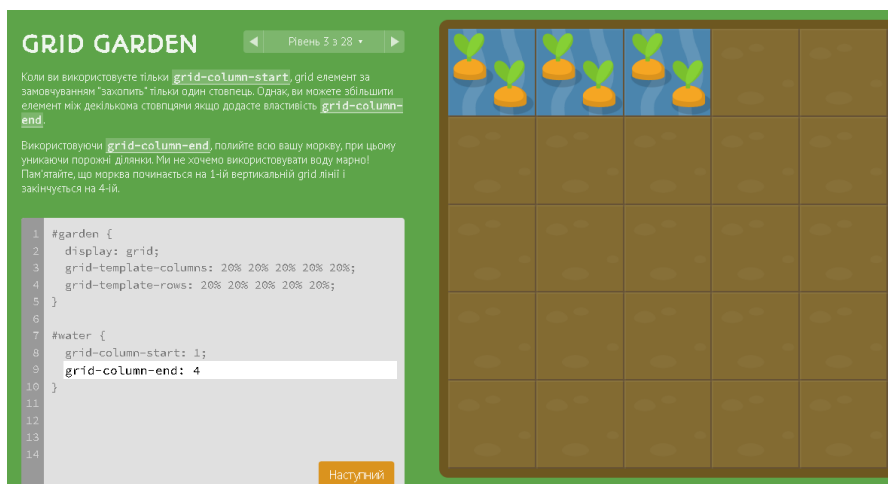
GRID GARDEN

◀ Рівень 3 з 28 ▾ ▶

Коли ви використовуєте тільки grid-column-start, grid елемент за замовчуванням "захопить" тільки один стовпець. Однак, ви можете збільшити елемент між декількома стовпцями якщо додасте властивість grid-column-end.

Використовуючи grid-column-end, полийте всю вашу моркву, при цьому уникаючи порожні ділянки. Ми не хочемо використовувати воду марно! Пам'ятайте, що морква починається на 1-ій вертикальній grid лінії і закінчується на 4-ій.

1 #garden {
2 display: grid;
3 grid-template-columns: 20% 20% 20% 20% 20%;
4 grid-template-rows: 20% 20% 20% 20% 20%;
5 }
6
7 #water {
8 grid-column-start: 1;
9 grid-column-end: 4
10 }
11
12
13
14

Наступний